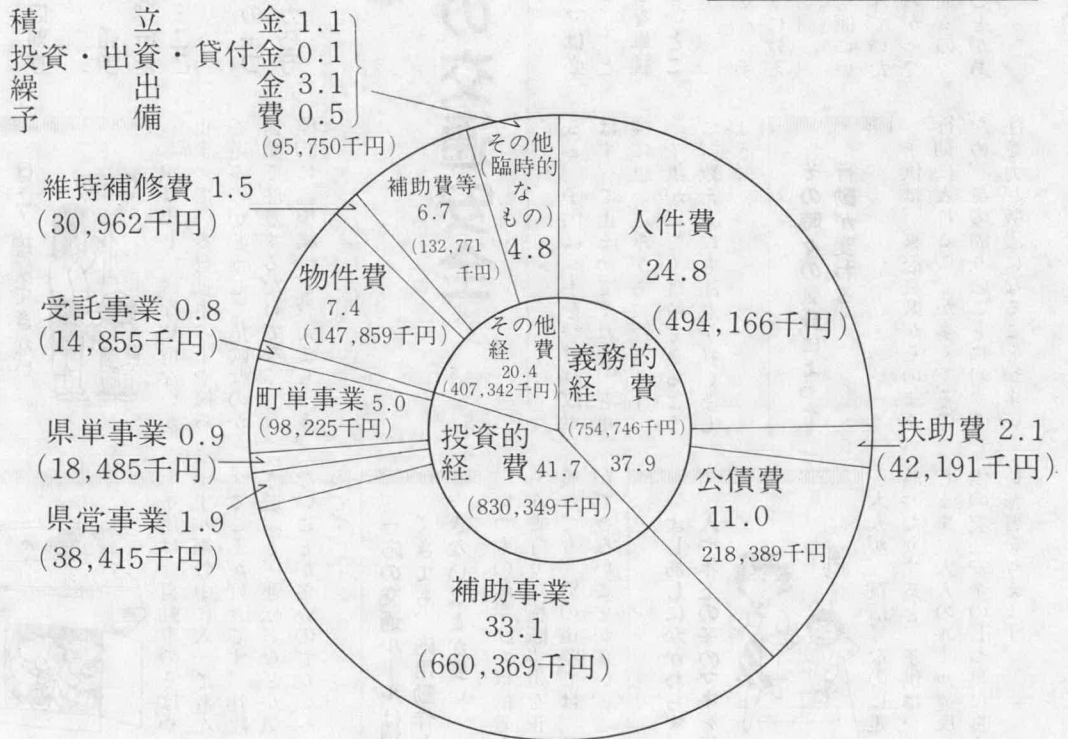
積立金 1.1
投資・出資・貸付金 0.1
繰出金 3.1
予備費 0.5
(95,750千円)

維持補修費 1.5
(30,962千円)

受託事業 0.8
(14,855千円)

県単事業 0.9
(18,485千円)

県営事業 1.9
(38,415千円)

補助費等
6.7
(132,771千円)

その他
(臨時的なもの)
4.8

人件費
24.8
(494,166千円)

物件費
7.4
(147,859千円)

その他経費
20.4
(407,342千円)

義務的経費
(754,746千円)
37.9

町単事業 5.0
(98,225千円)

投資的経費 41.7
(830,349千円)

扶助費 2.1
(42,191千円)

公債費
11.0
218,389千円

補助事業
33.1
(660,369千円)